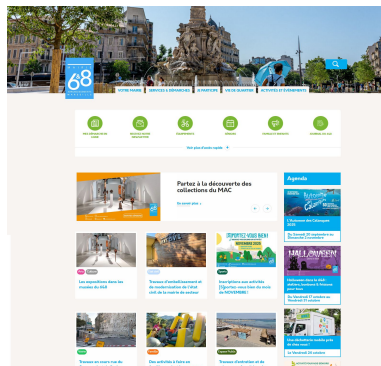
68

VOTRE MAIRIE | SERVICES & DÉMARCHES | SE PARTICIPER | VIE DE QUARTIER | ACTIVITÉS ET ÉVÉNEMENTS

Voir plus d'accès rapide +

Partez à la découverte des collections du MAC

En savoir plus

Agenda

L'Automne des Calanques 2019
Du Samedi 28 septembre au Dimanche 3 novembre

HALLOWEEN
Halloween dans la cité: ateliers, animations & histoires pour tous
Du Vendredi 11 octobre au Vendredi 31 octobre

Une déchetterie mobile près de chez vous !
Le Vendredi 25 octobre

Les expositions dans les musées du 6&8

Travaux d'embellissement et de modernisation de l'état civil de la mairie de secteur

Inscriptions aux activités [S]portez-vous bien du mois de NOVEMBRE !

Sport

Travaux en cours rue de

Des activités à faire en

Travaux d'entretien et de